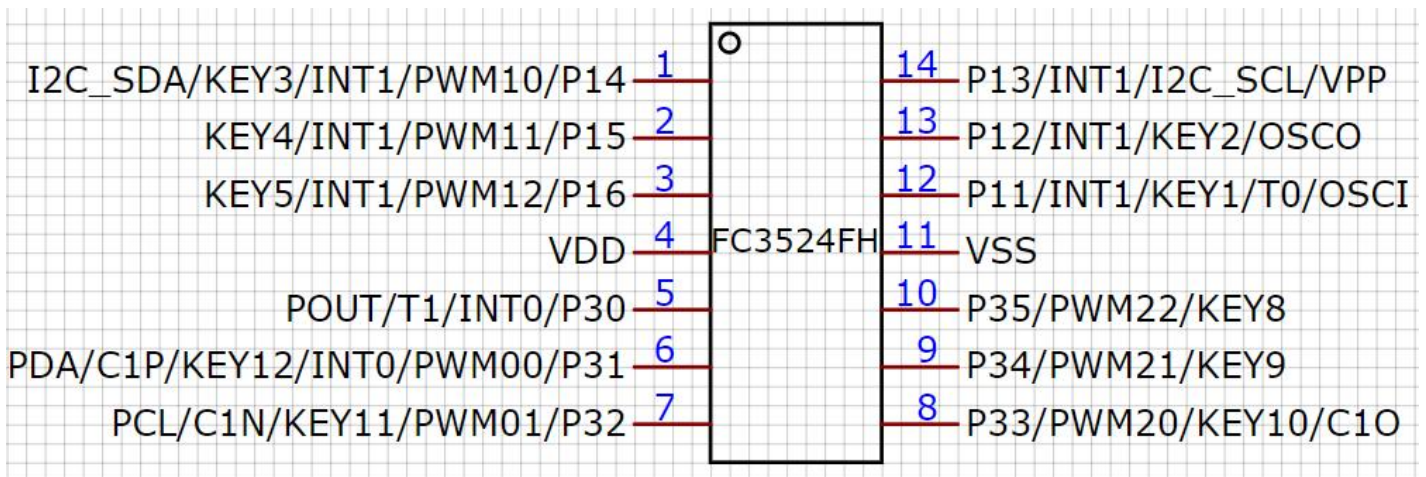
I2C_SDA/KEY3/INT1/PWM10/P14 1
KEY4/INT1/PWM11/P15 2
KEY5/INT1/PWM12/P16 3
VDD 4
POUT/T1/INT0/P30 5
PDA/C1P/KEY12/INT0/PWM00/P31 6
PCL/C1N/KEY11/PWM01/P32 7

FC3524FH

14 P13/INT1/I2C_SCL/VPP
13 P12/INT1/KEY2/OSCO
12 P11/INT1/KEY1/T0/OSCI
11 VSS
10 P35/PWM22/KEY8
9 P34/PWM21/KEY9
8 P33/PWM20/KEY10/C1O